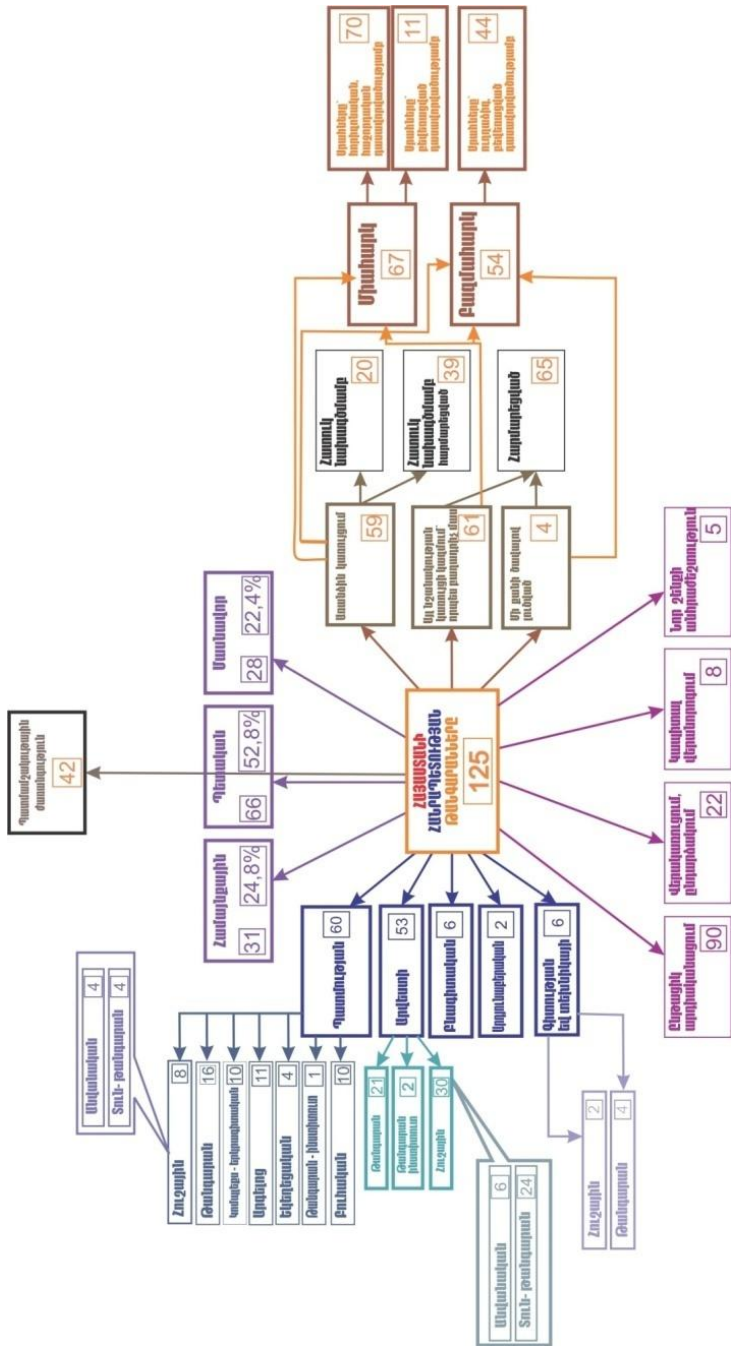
ՀԱՅԱՍՏԱՆԻ ՀԱՆՐԱՊԵՏՈՒԹՅԱՆ ԹԱՆԳԱՐԱՆՆԵՐԸ
125

Համայնքային 31 24,8%
Պետական 66 52,8%
Մասնավոր 28 22,4%

Պաշտպանության նախարարություն 42

Մշակույթի նախարարություն 60
Կրթության 53
Բնապահպանության 6
Առողջապահության 2
Պետական այլ մարմինների 6

Հուշային 8
Գեղարվեստի 16
Տոհմագրա-կենդանաբանական 10
Պատմության 11
Երկրագիտական 4
Գրականության - հնագիտական 1
Բազմաբնույթ 10

Մասնավոր 4
Տուն-թանգարան 4

Գեղարվեստի 21
Գեղարվեստի հնագիտական 2
Հուշային 30

Մասնավոր 6
Տուն-թանգարան 24

Հուշային 2
Գեղարվեստի 4

Մշակույթի նախարարության 59
Այլ նախարարություններ 61
Այլ մարմին 4

Հատուկ նախագծով 20
Հատուկ նախագծով 39
Հարմարեցված 65

Միահարկ 67
Բազմահարկ 54

70
11
44

Ընդհանուր տարածք 90
Ցուցասրահ 22
Կենտրոնական 8
Նոր շենքի 5